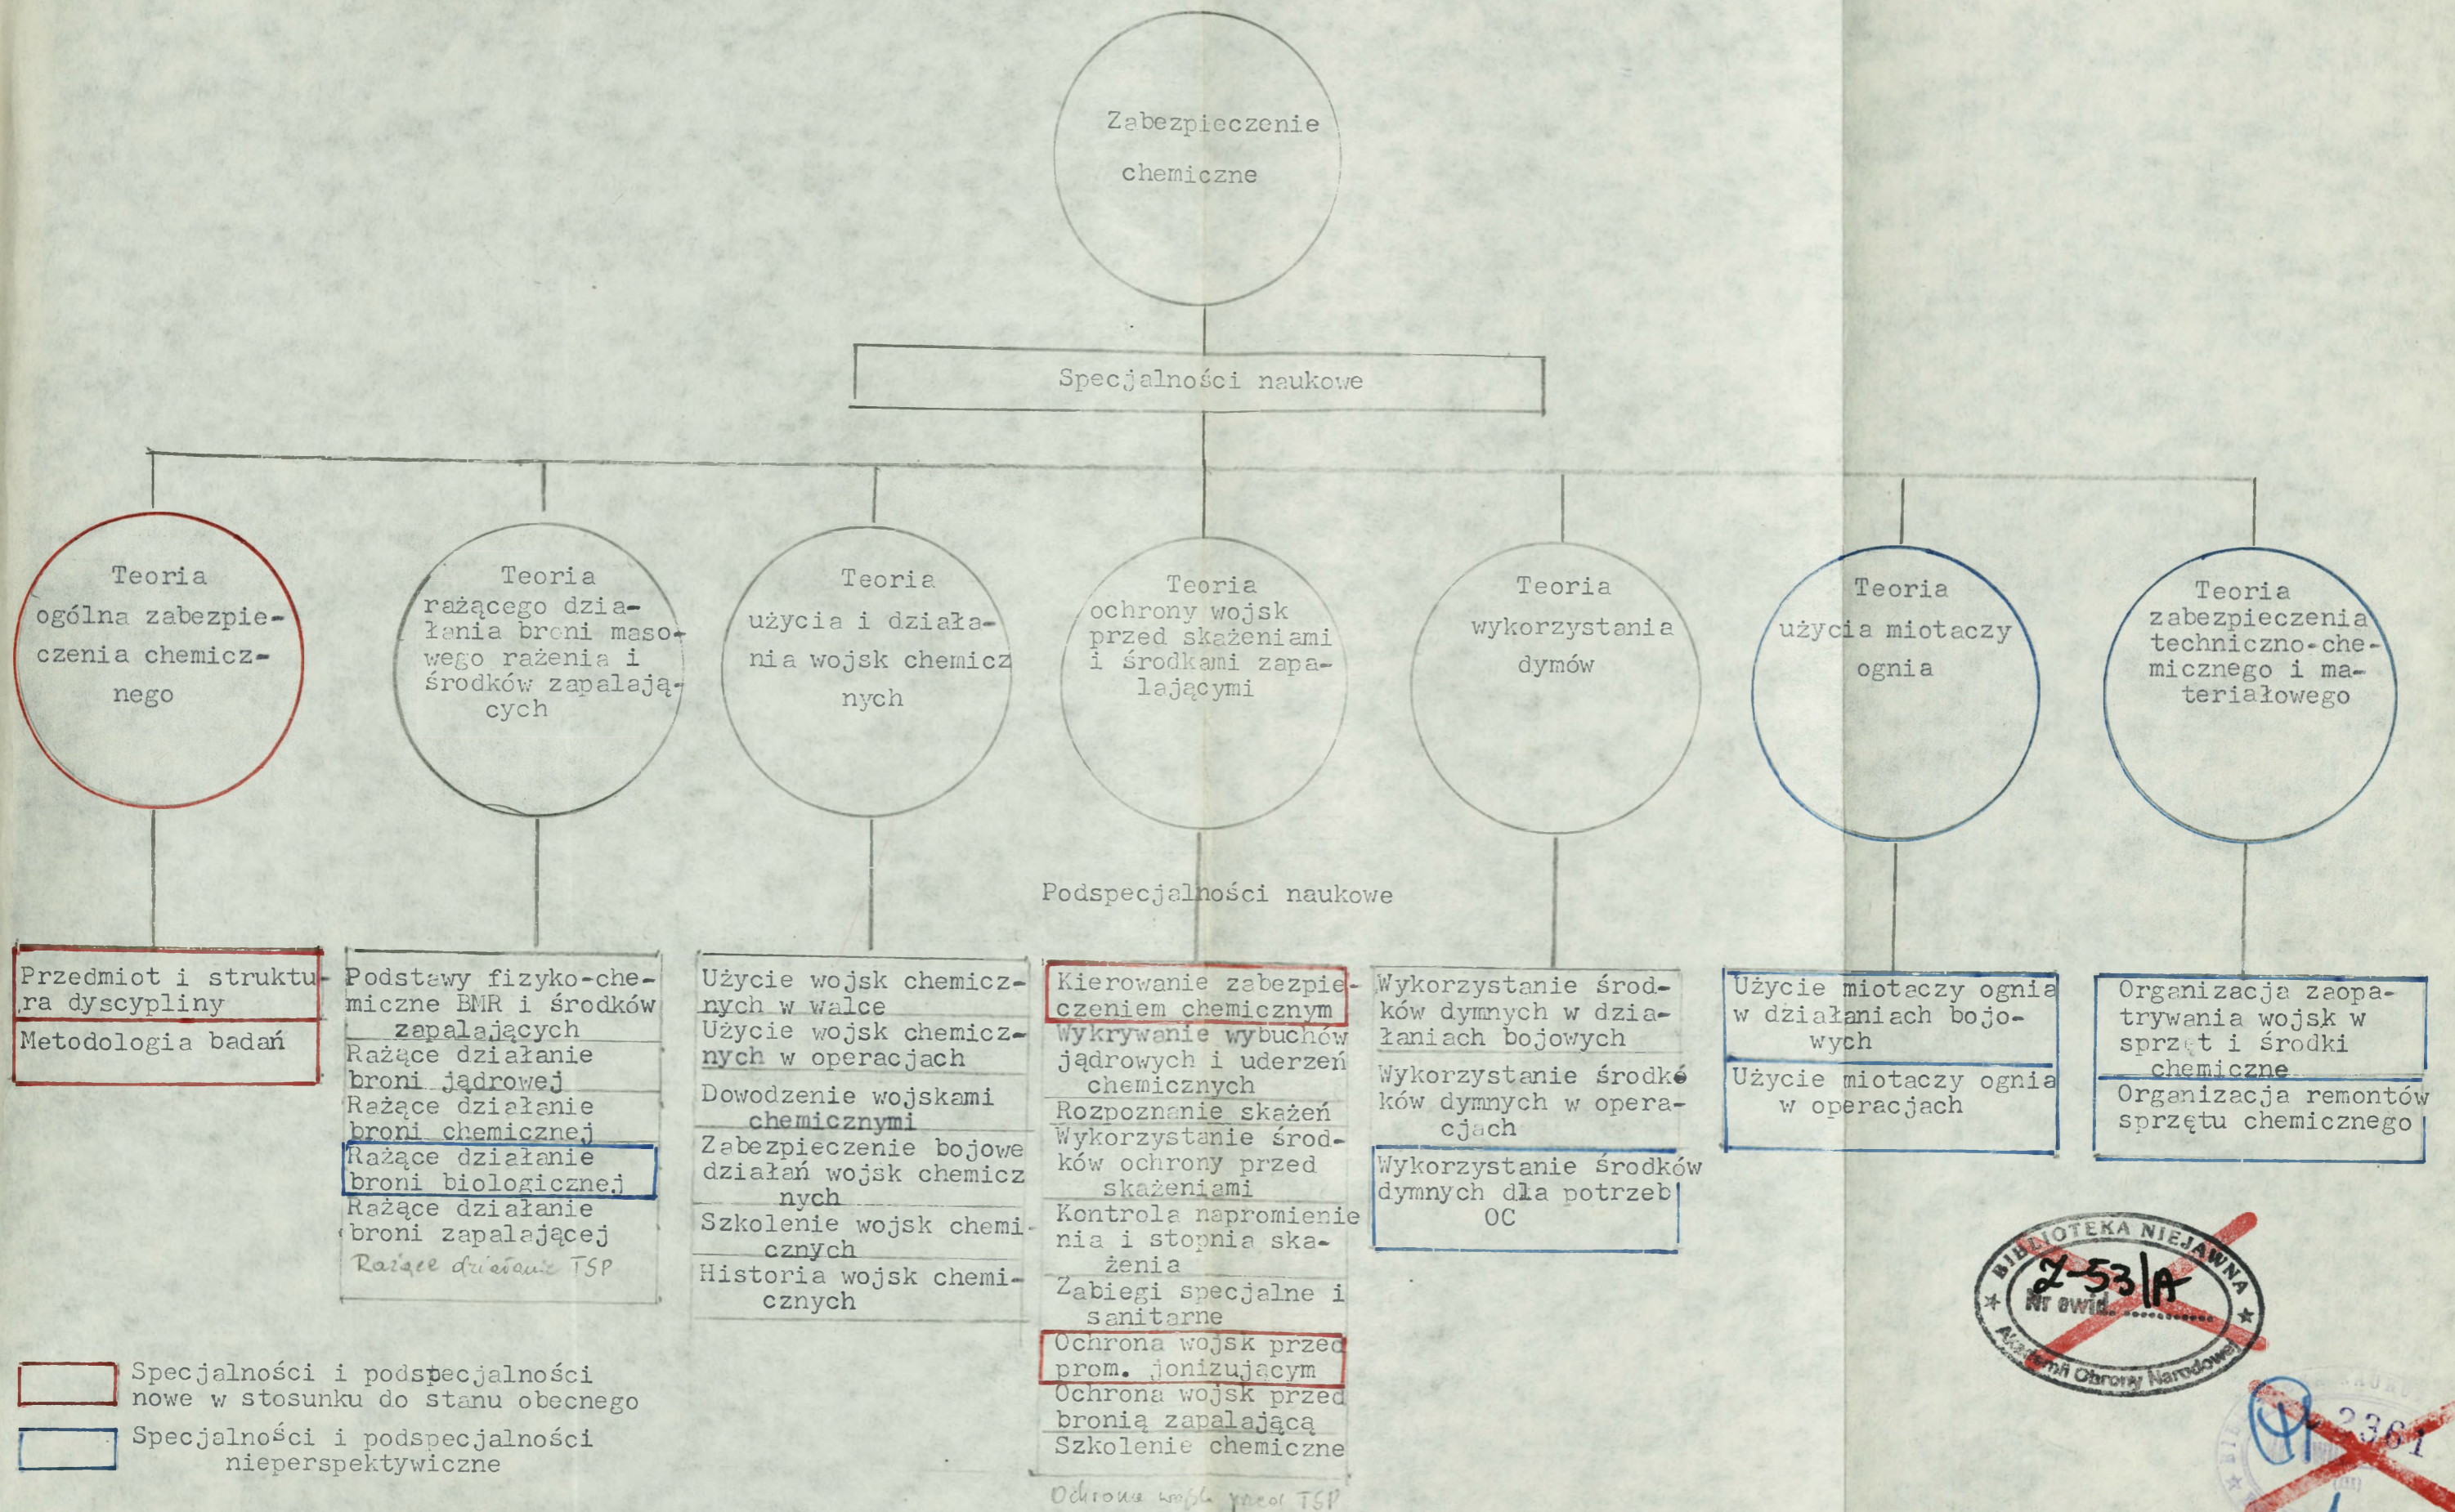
Zabezpieczenie chemiczne

Specjalności naukowe

Teoria ogólna zabezpieczenia chemicznego

Teoria rażącego działania broni masowego rażenia i środków zapalających

Teoria użycia i działania wojsk chemicznych

Teoria ochrony wojsk przed skażeniami i środkami zapalającymi

Teoria wykorzystania dymów

Teoria użycia miotaczy ognia

Teoria zabezpieczenia techniczno-chemicznego i materiałowego

Podspecjalności naukowe

Przedmiot i struktura dyscypliny
Metodologia badań

Podstawy fizyko-chemiczne BMR i środków zapalających
Rażące działanie broni jądrowej
Rażące działanie broni chemicznej
Rażące działanie broni biologicznej
Rażące działanie broni zapalającej
Rażące działanie TSP

Użycie wojsk chemicznych w walce
Użycie wojsk chemicznych w operacjach
Dowodzenie wojskami chemicznymi
Zabezpieczenie bojowe działań wojsk chemicznych
Szkolenie wojsk chemicznych
Historia wojsk chemicznych

Kierowanie zabezpieczeniem chemicznym
Wykrywanie wybuchów jądrowych i uderzeń chemicznych
Rozpoznanie skażeń
Wykorzystanie środków ochrony przed skażeniami
Kontrola napromienienia i stopnia skażenia
Zabiegi specjalne i sanitarne
Ochrona wojsk przed prom. jonizującym
Ochrona wojsk przed bronią zapalającą
Szkolenie chemiczne
Ochrona wojsk przed TSP

Wykorzystanie środków dymnych w działaniach bojowych
Wykorzystanie środków dymnych w operacjach
Wykorzystanie środków dymnych dla potrzeb OC

Użycie miotaczy ognia w działaniach bojowych
Użycie miotaczy ognia w operacjach

Organizacja zaopatrywania wojsk w sprzęt i środki chemiczne
Organizacja remontów sprzętu chemicznego

Specjalności i podspecjalności nowe w stosunku do stanu obecnego
Specjalności i podspecjalności nieperspektywiczne

BIBLIOTEKA NIEJAWNA
Z-53/A
Nr ewid.
Akademii Obrony Narodowej

2361